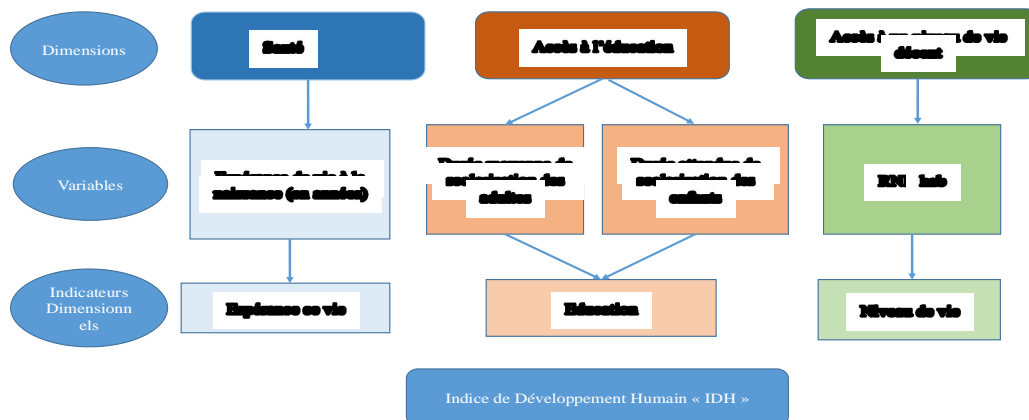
Dimensions

Santé

Accès à l'éducation

Accès à un niveau de vie décent

Variables

Espérance de vie à la naissance (en années)

Durée moyenne de scolarisation des adultes

Durée attendue de scolarisation des enfants

RNB / hab

Indicateurs Dimensionnels

Espérance de vie

Éducation

Niveau de vie

Indice de Développement Humain « IDH »